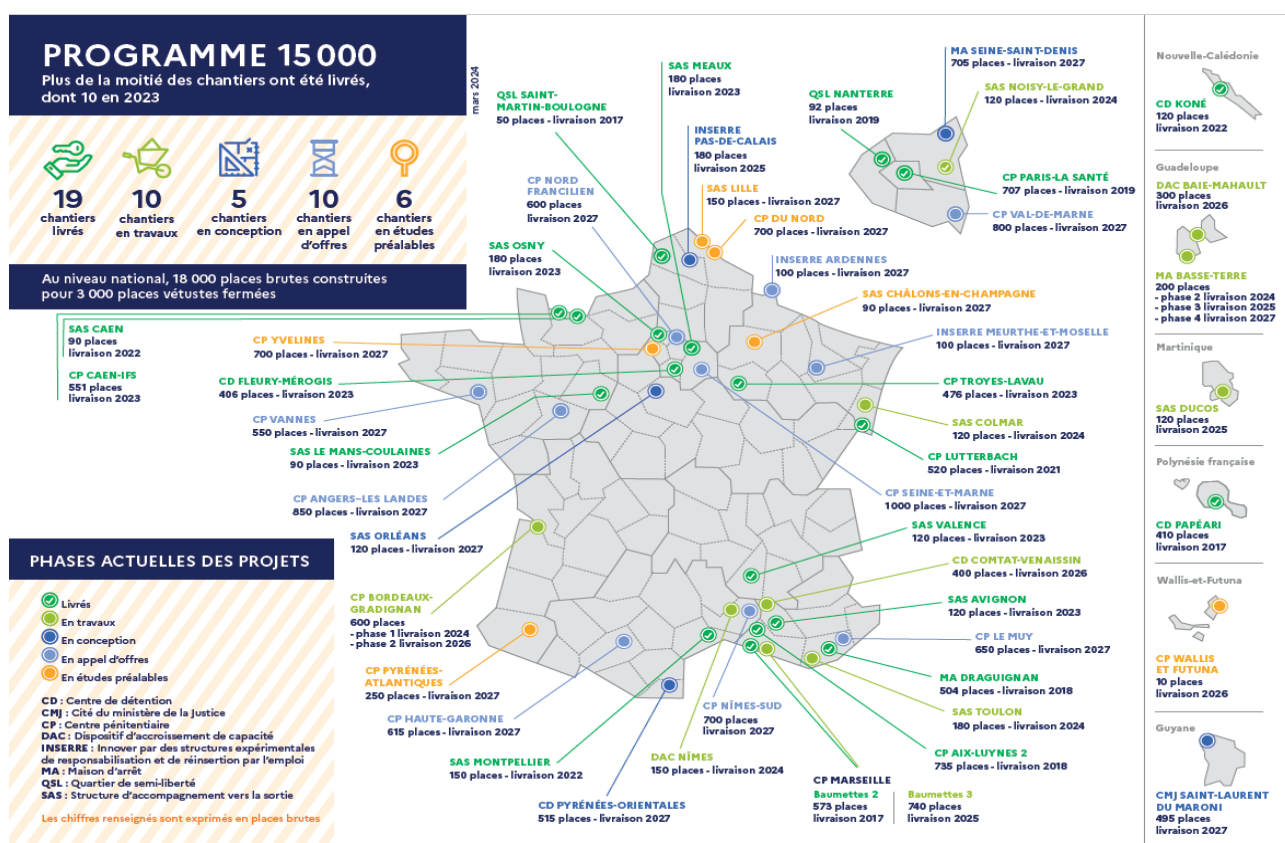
PROGRAMME 15 000
Plus de la moitié des chantiers ont été livrés, dont 10 en 2023

mars 2024

19 chantiers livrés
10 chantiers en travaux
5 chantiers en conception
10 chantiers en appel d'offres
6 chantiers en études préalables

Au niveau national, 18 000 places brutes construites pour 3 000 places vétustes fermées

SAS CAEN
90 places
livraison 2022

CP CAEN-IFS
551 places
livraison 2023

QSL SAINT-MARTIN-BOULOGNE
50 places - livraison 2017

SAS MEAUX
180 places
livraison 2023

INSERRE PAS-DE-CALAIS
180 places
livraison 2025

CP NORD FRANCILIEN
600 places
livraison 2027

SAS LILLE
150 places - livraison 2027

CP DU NORD
700 places - livraison 2027

SAS OSNY
180 places
livraison 2023

INSERRE ARDENNES
100 places - livraison 2027

SAS CHÂLONS-EN-CHAMPAGNE
90 places - livraison 2027

CP YVELINES
700 places - livraison 2027

INSERRE MEURTHE-ET-MOSELLE
100 places - livraison 2027

CD FLEURY-MÉROGIS
406 places - livraison 2023

CP TROYES-LAVAU
476 places - livraison 2023

CP VANNES
550 places - livraison 2027

SAS COLMAR
120 places - livraison 2024

SAS LE MANS-COULAINES
90 places - livraison 2023

CP LUTTERBACH
520 places - livraison 2021

CP ANGERS-LES LANDES
850 places - livraison 2027

CP SEINE-ET-MARNE
1000 places - livraison 2027

SAS ORLÉANS
120 places - livraison 2027

SAS VALENCE
120 places - livraison 2023

CD COMTAT-VENAISSIN
400 places - livraison 2026

CP BORDEAUX-GRADIGNAN
600 places
- phase 1 livraison 2024
- phase 2 livraison 2026

SAS AVIGNON
120 places - livraison 2023

CP LE MUY
650 places - livraison 2027

CP PYRÉNÉES-ATLANTIQUES
250 places - livraison 2027

MA DRAGUIGNAN
504 places - livraison 2018

CP NÎMES-SUD
700 places
livraison 2027

SAS TOULON
180 places - livraison 2024

CP HAUTE-GARONNE
615 places - livraison 2027

CP AIX-LUYNES 2
735 places - livraison 2018

SAS MONTPELLIER
150 places - livraison 2022

DAC NÎMES
150 places - livraison 2024

CP MARSEILLE
Baumettes 2
573 places
livraison 2017
Baumettes 3
740 places
livraison 2025

CD PYRÉNÉES-ORIENTALES
515 places - livraison 2027

MA SEINE-SAINT-DENIS
705 places - livraison 2027

QSL NANTERRE
92 places
livraison 2019

SAS NOISY-LE-GRAND
120 places - livraison 2024

CP PARIS-LA SANTÉ
707 places - livraison 2019

CP VAL-DE-MARNE
800 places - livraison 2027

PHASES ACTUELLES DES PROJETS
Livrés
En travaux
En conception
En appel d'offres
En études préalables

CD : Centre de détention
CMJ : Cité du ministère de la Justice
CP : Centre pénitentiaire
DAC : Dispositif d'accroissement de capacité
INSERRE : Innover par des structures expérimentales de responsabilisation et de réinsertion par l'emploi
MA : Maison d'arrêt
QSL : Quartier de semi-liberté
SAS : Structure d'accompagnement vers la sortie

Les chiffres renseignés sont exprimés en places brutes

Nouvelle-Calédonie
CD KONÉ
120 places
livraison 2022

Guadeloupe
DAC BAIE-MAHAULT
300 places
livraison 2026

MA BASSE-TERRE
200 places
- phase 2 livraison 2024
- phase 3 livraison 2025
- phase 4 livraison 2027

Martinique
SAS DUCOS
120 places
livraison 2025

Polynésie française
CD PAPÉARI
410 places
livraison 2017

Wallis-et-Futuna
CP WALLIS ET FUTUNA
10 places
livraison 2026

Guyane
CMJ SAINT-LAURENT DU MARONI
495 places
livraison 2027